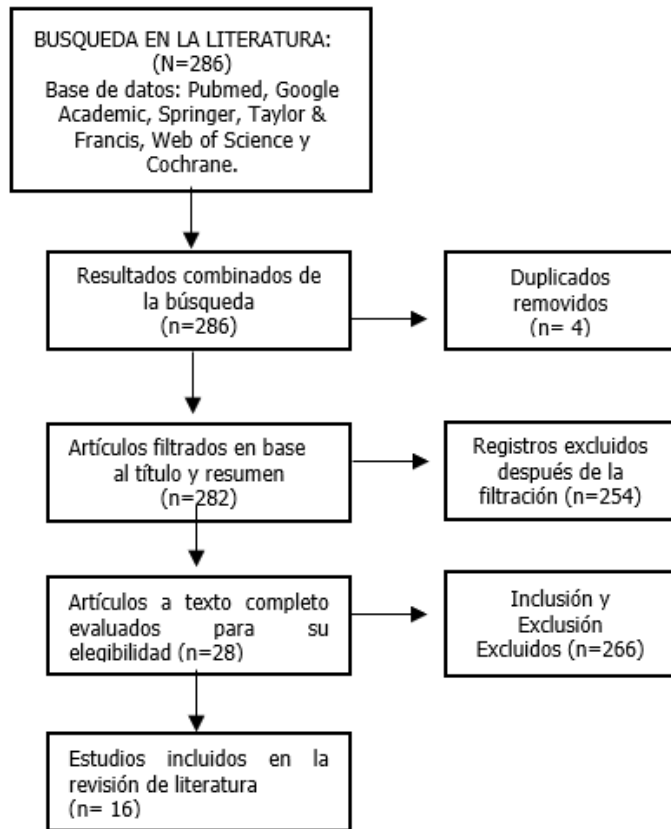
BUSQUEDA EN LA LITERATURA:
(N=286)
Base de datos: Pubmed, Google Academic, Springer, Taylor & Francis, Web of Science y Cochrane.

Resultados combinados de la búsqueda
(n=286)

Duplicados removidos
(n= 4)

Artículos filtrados en base al título y resumen
(n=282)

Registros excluidos después de la filtración (n=254)

Artículos a texto completo evaluados para su elegibilidad (n=28)

Inclusión y Exclusión
Excluidos (n=266)

Estudios incluidos en la revisión de literatura
(n= 16)